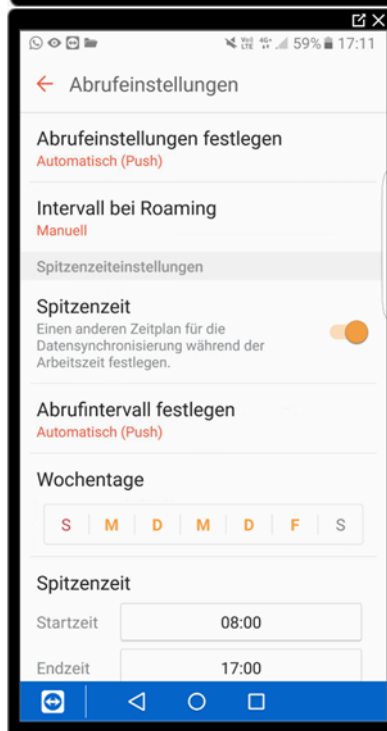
59% 17:11

Abrufeinstellungen

Abrufeinstellungen festlegen
Automatisch (Push)

Intervall bei Roaming
Manuell

Spitzenzeiteinstellungen

Spitzenzeit
Einen anderen Zeitplan für die Datensynchronisierung während der Arbeitszeit festlegen.

Abrufintervall festlegen
Automatisch (Push)

Wochentage

| S | M | D | M | D | F | S |
|---|---|---|---|---|---|---|

Spitzenzeit

Startzeit 08:00

Endzeit 17:00